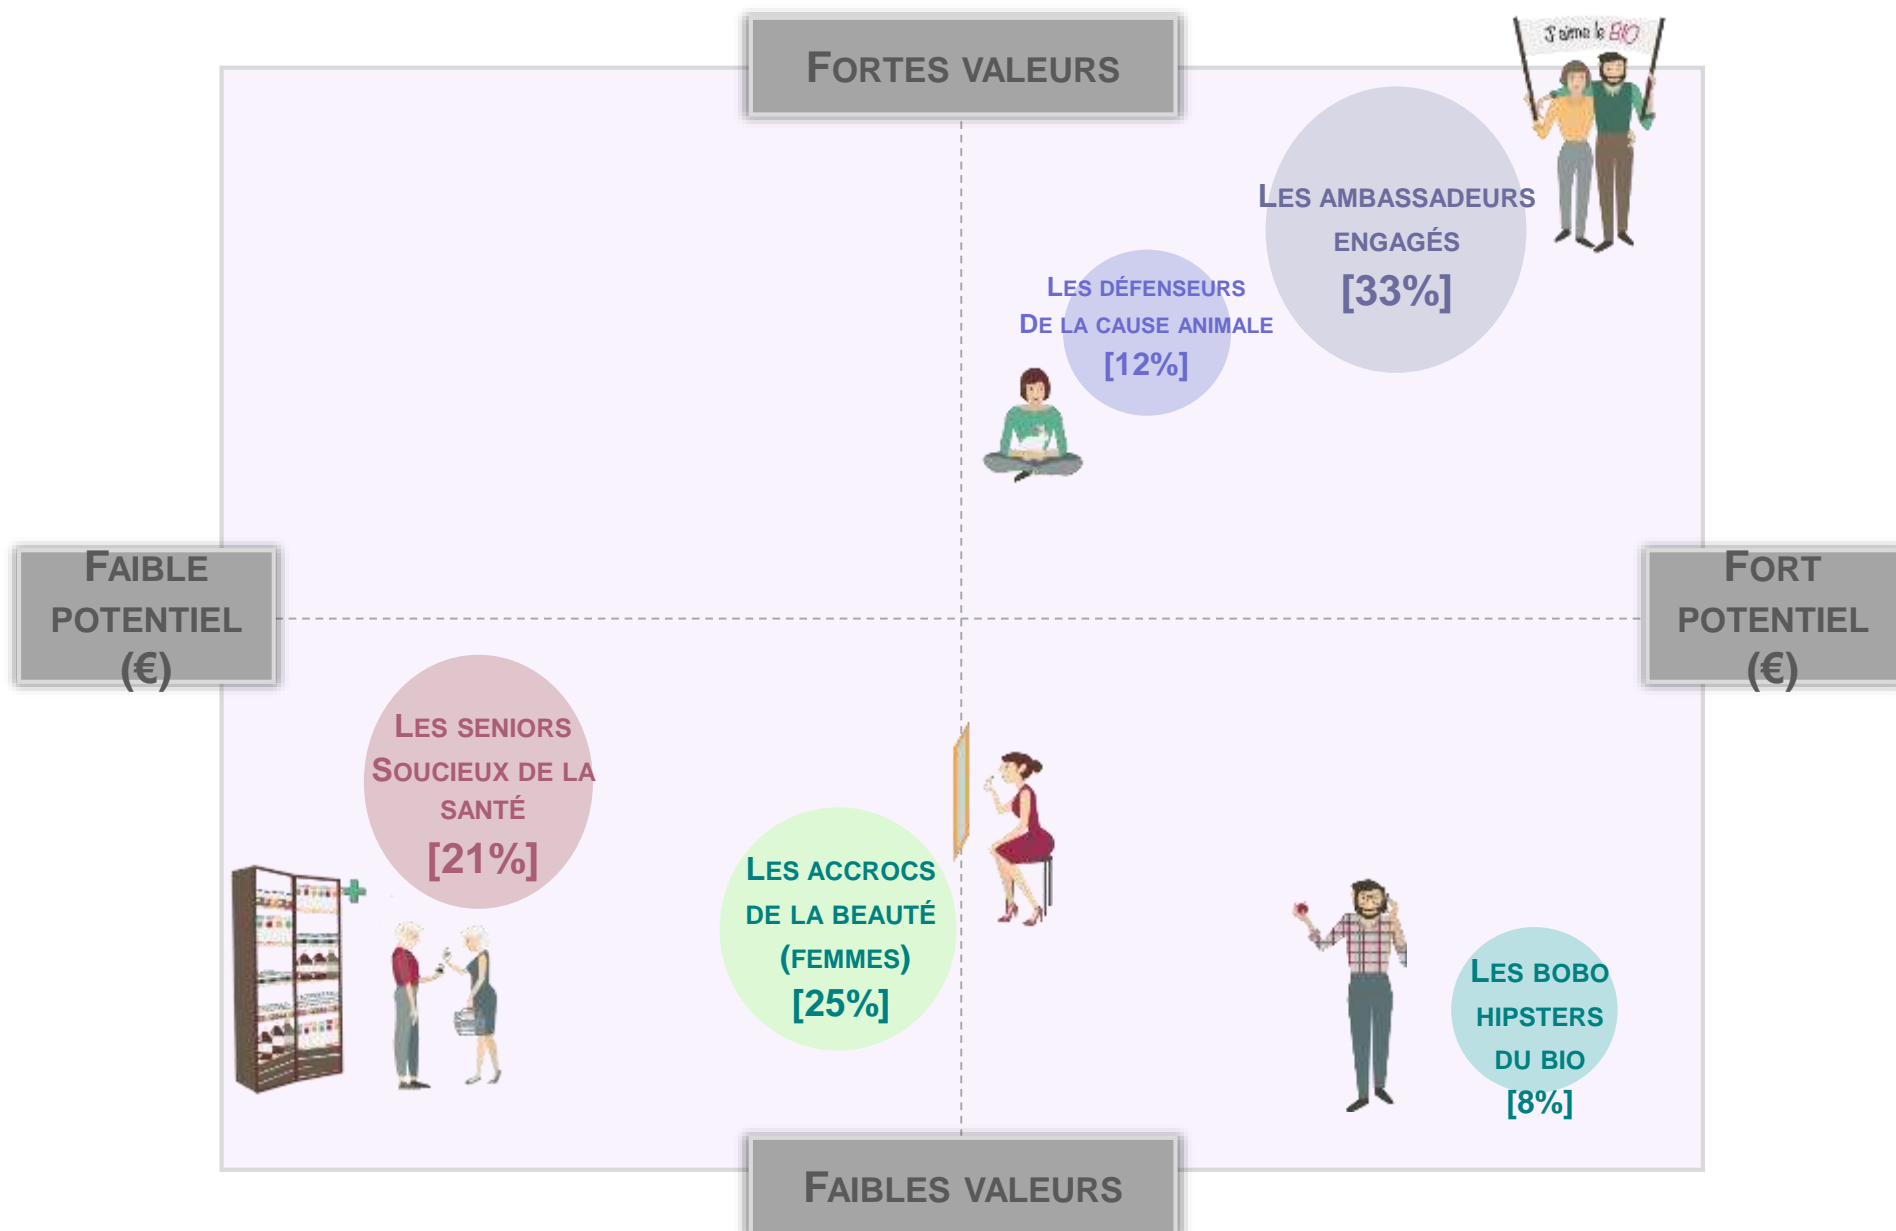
FORTES VALEURS

J'aime le BIO

LES AMBASSADEURS ENGAGÉS
[33%]

LES DÉFENSEURS DE LA CAUSE ANIMALE
[12%]

FAIBLE POTENTIEL
(€)

FORT POTENTIEL
(€)

LES SENIORS SOUCIEUX DE LA SANTÉ
[21%]

LES ACCROCS DE LA BEAUTÉ (FEMMES)
[25%]

LES BOBO HIPSTERS DU BIO
[8%]

FAIBLES VALEURS